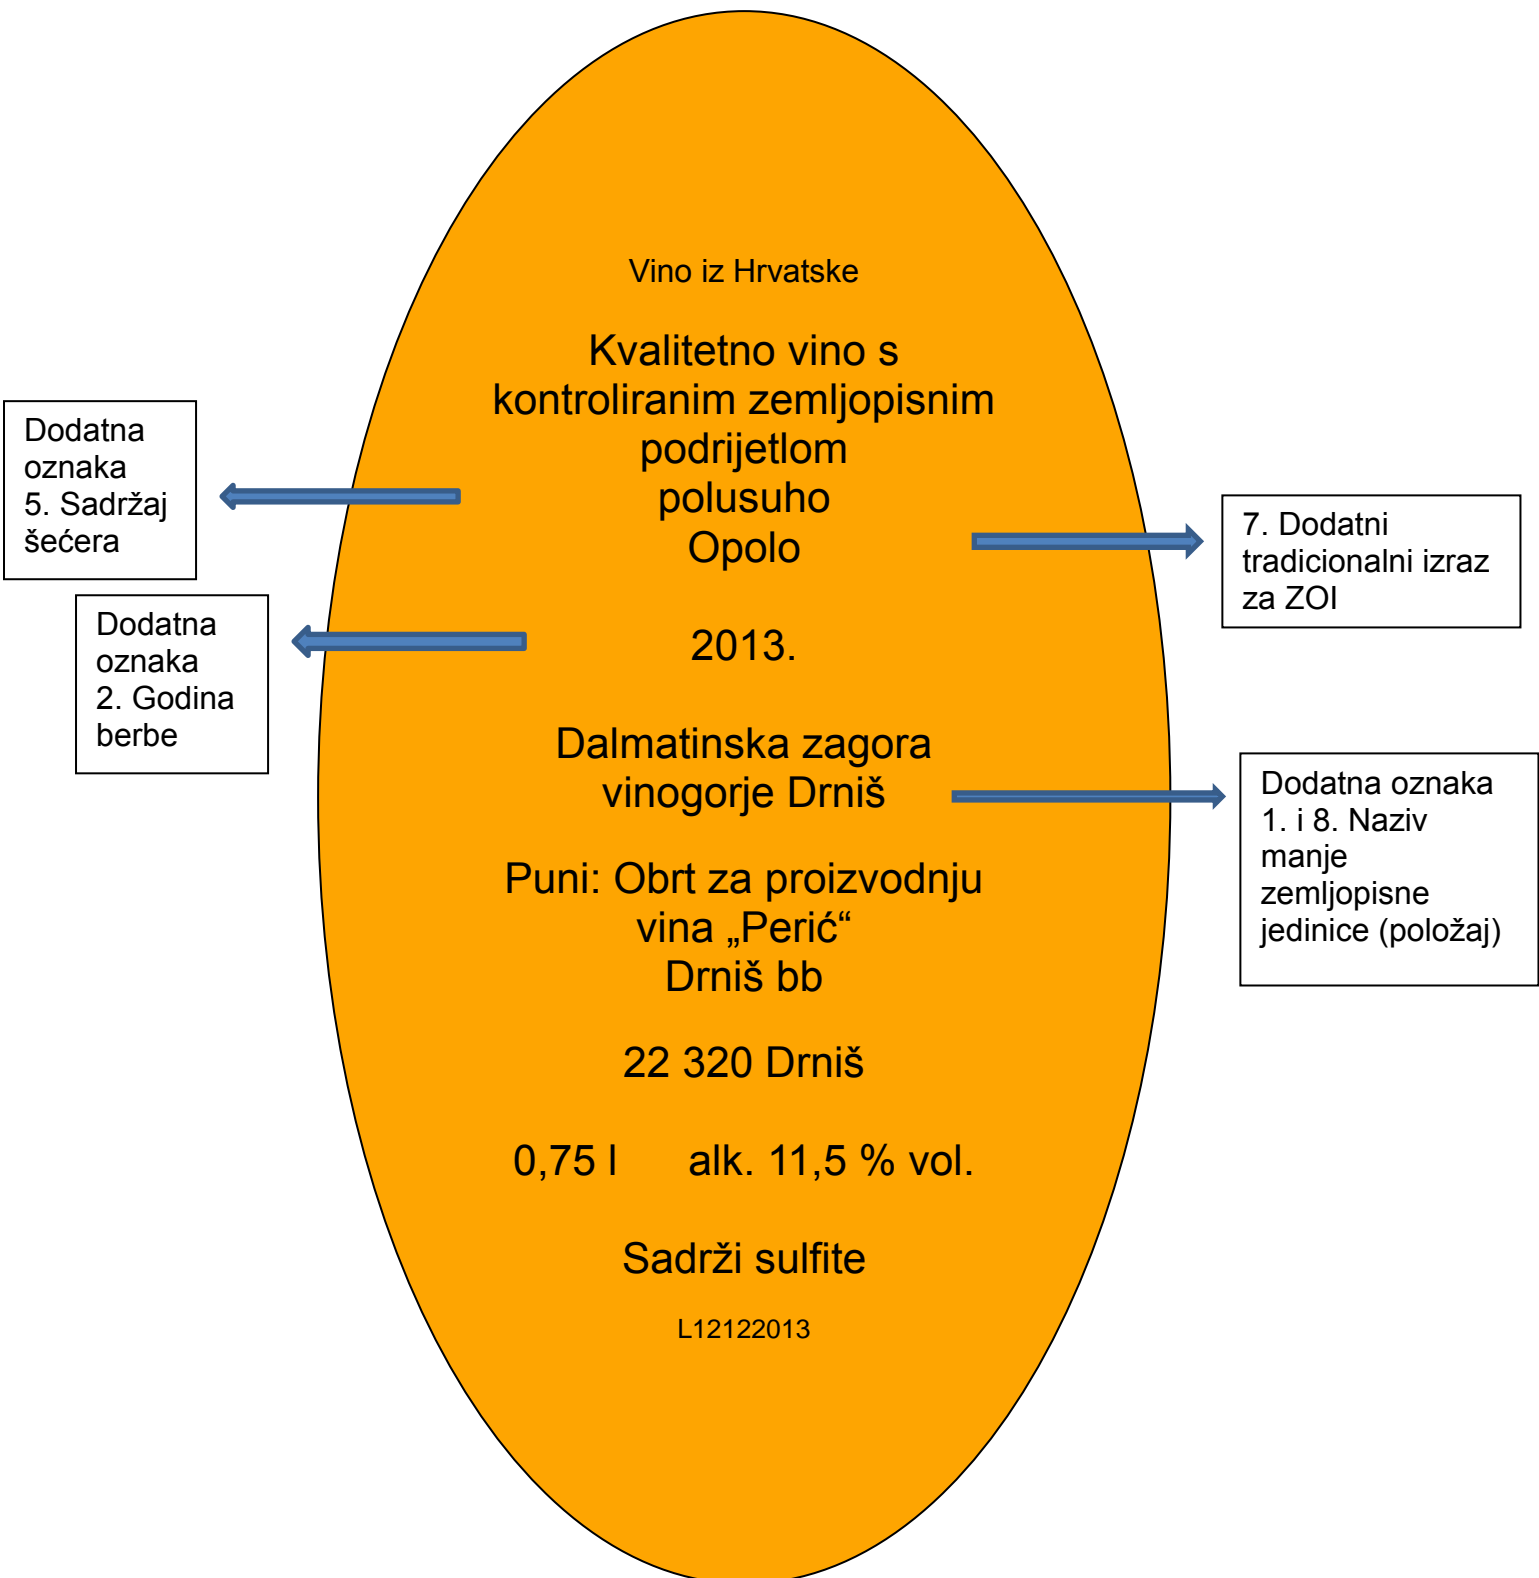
Vino iz Hrvatske

Kvalitetno vino s kontroliranim zemljopisnim podrijetlom
polusuho
Opolo

2013.

Dalmatinska zagora
vinogorje Drniš

Puni: Obrt za proizvodnju vina „Perić“
Drniš bb

22 320 Drniš

0,75 l alk. 11,5 % vol.

Sadrži sulfite

L12122013

Dodatna oznaka
5. Sadržaj šećera

Dodatna oznaka
2. Godina berbe

7. Dodatni tradicionalni izraz za ZOI

Dodatna oznaka
1. i 8. Naziv manje zemljopisne jedinice (položaj)